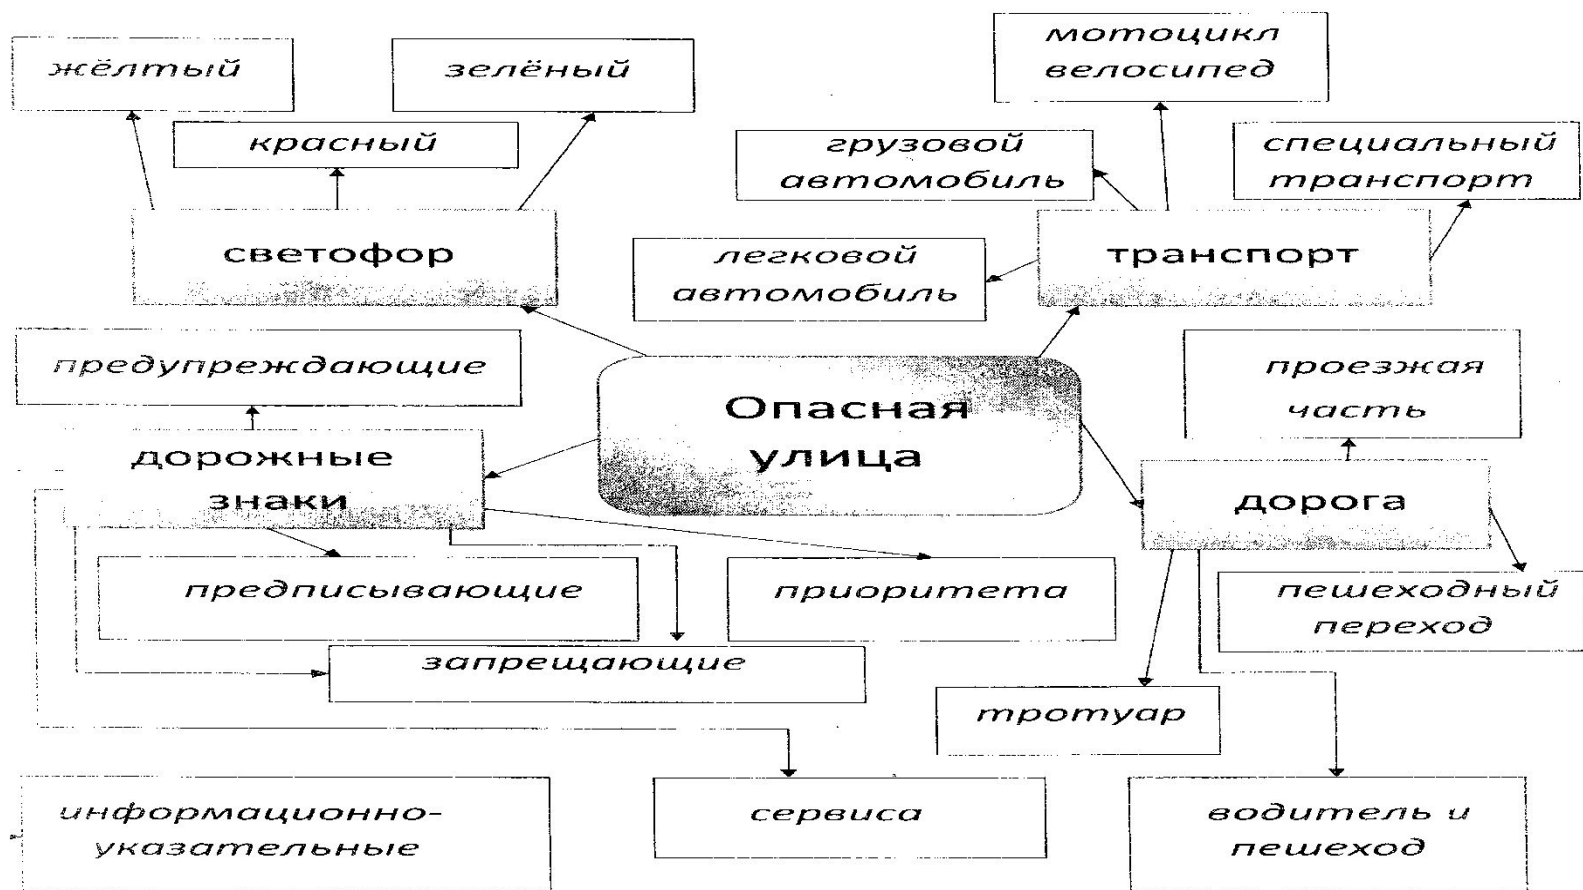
жёлтый

зелёный

красный

мотоцикл велосипед

грузовой автомобиль

специальный транспорт

светофор

легковой автомобиль

транспорт

предупреждающие

проезжая часть

Опасная улица

дорожные знаки

дорога

предписывающие

приоритета

пешеходный переход

запрещающие

тротуар

информационно-указательные

сервиса

водитель и пешеход